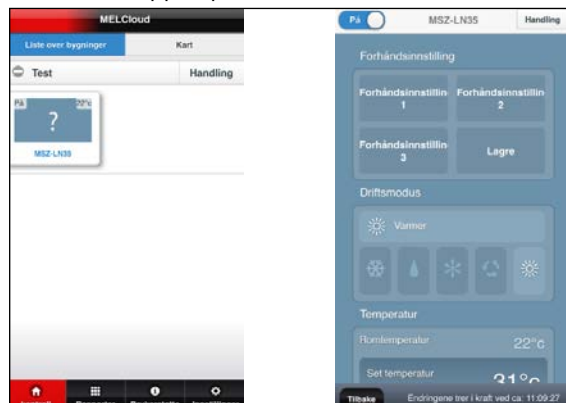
MELCloud

Liste over bygninger

Kart

Test

Handling

På

22°c

?

MSZ-LN35

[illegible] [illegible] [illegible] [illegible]

På

MSZ-LN35

Handling

Forhåndsinnstilling

Forhåndsinnstilling 1

Forhåndsinnstillin 2

Forhåndsinnstillin 3

Lagre

Driftsmodus

Varmer

Temperatur

Romtemperatur

22°c

Set temperatur

21°c

Tilbake

Endringene trer i kraft ved ca: 11:09:27